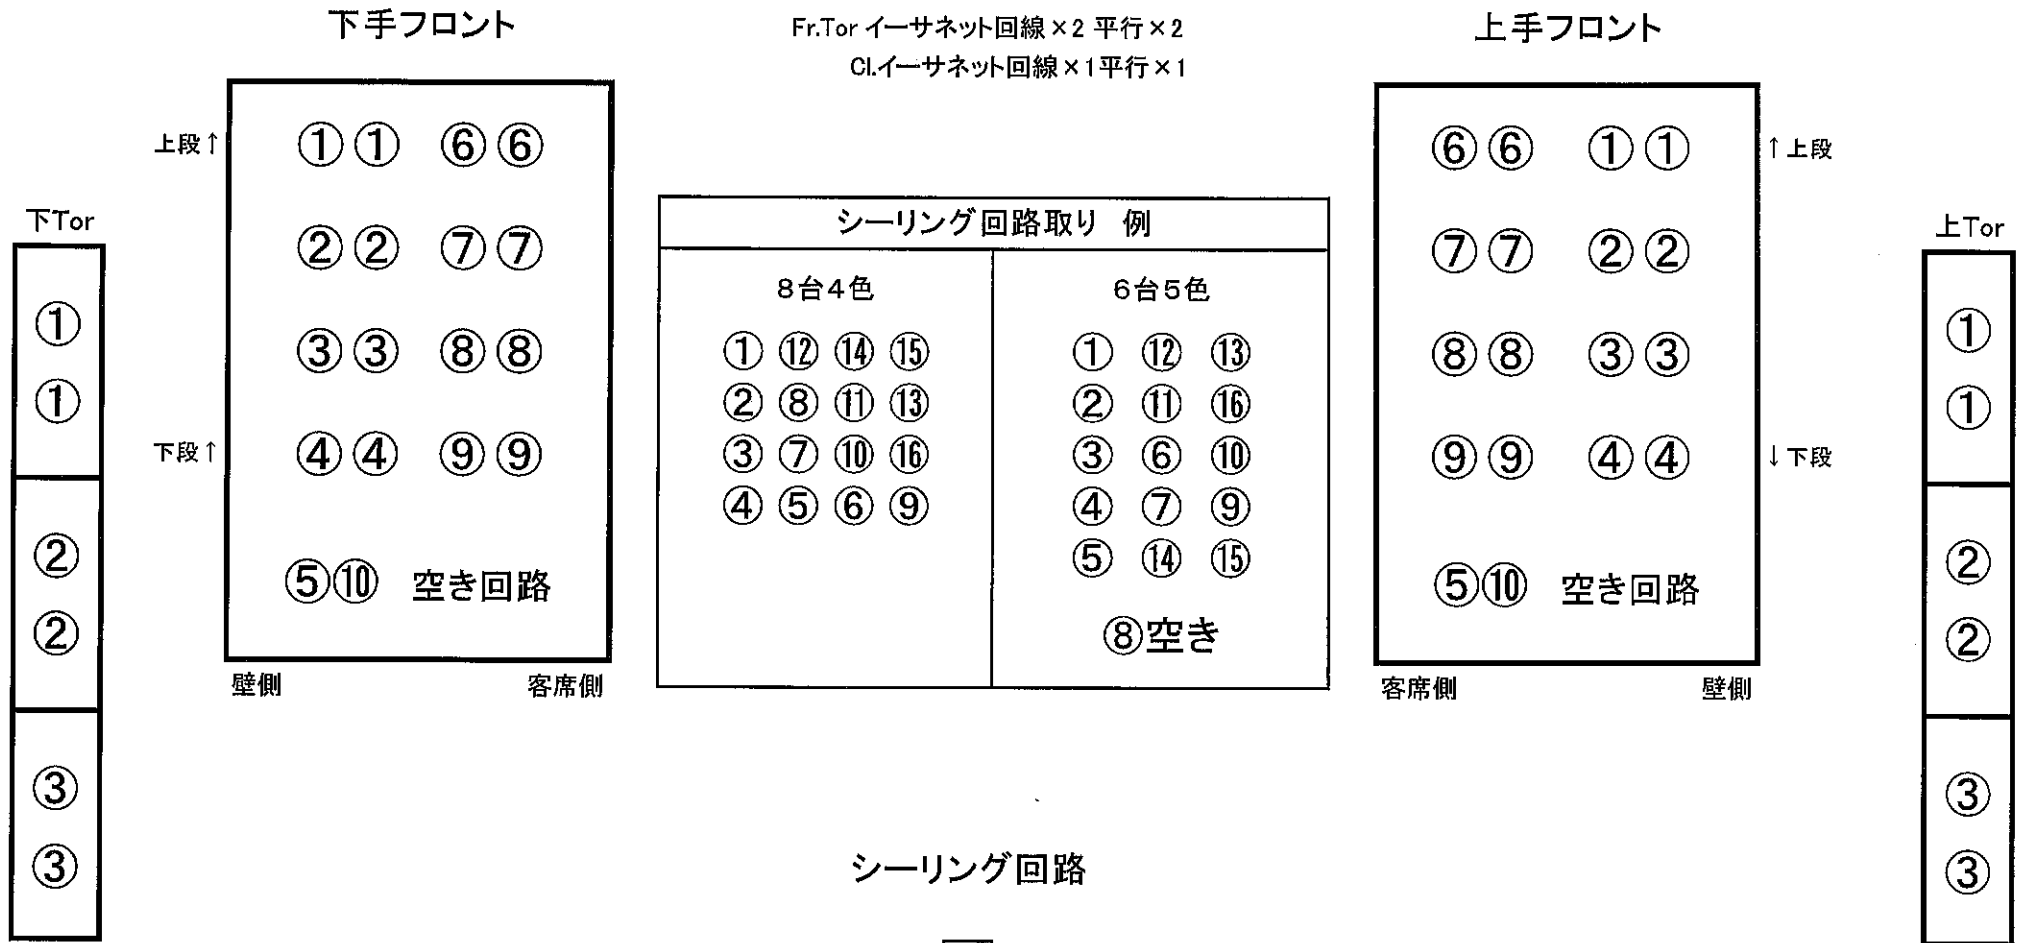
下手フロント

Fr.Tor イーサネット回線×2 平行×2
Cl.イーサネット回線×1 平行×1

上手フロント

上段↑

①① ⑥⑥

②② ⑦⑦

③③ ⑧⑧

下段↑

④④ ⑨⑨

⑤⑩ 空き回路

壁側 客席側

下Tor

①
①

②
②

③
③

シーリング回路取り 例

| 8台4色 | 6台5色 |
|---|---|
| ① ⑫ ⑭ ⑮ | ① ⑫ ⑬ |
| ② ⑧ ⑪ ⑬ | ② ⑪ ⑯ |
| ③ ⑦ ⑩ ⑯ | ③ ⑥ ⑩ |
| ④ ⑤ ⑥ ⑨ | ④ ⑦ ⑨ |
| | ⑤ ⑭ ⑮ |
| | ⑧空き |

⑥⑥ ①①

↑上段

⑦⑦ ②②

⑧⑧ ③③

⑨⑨ ④④

↓下段

⑤⑩ 空き回路

客席側 壁側

上Tor

①
①

②
②

③
③

シーリング回路